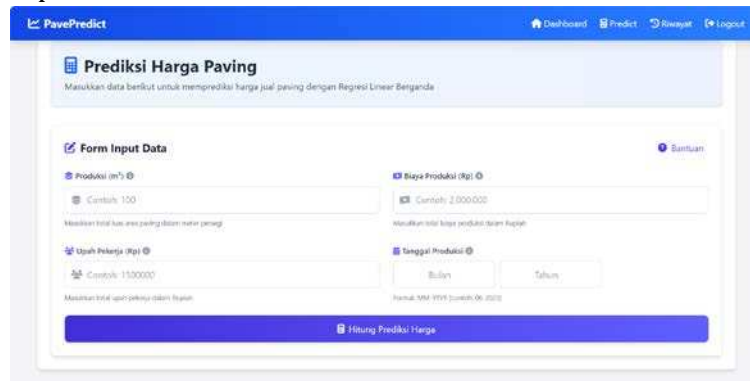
PavePredict

Dashboard Predict Riwayat Logout

Prediksi Harga Paving

Masukkan data berikut untuk memprediksi harga jual paving dengan Regresi Linear Berganda

Form Input Data

Bantuan

Produksi ($m^2$)

Contoh: 100

Masukkan total luas area paving dalam meter persegi

Biaya Produksi (Rp)

Contoh: 2.000.000

Masukkan total biaya produksi dalam Rupiah

Upah Pekerja (Rp)

Contoh: 1500000

Masukkan total upah pekerja dalam Rupiah

Tanggal Produksi

Bulan

Tahun

Format: MM-YYYY (contoh: 06-2023)

Hitung Prediksi Harga